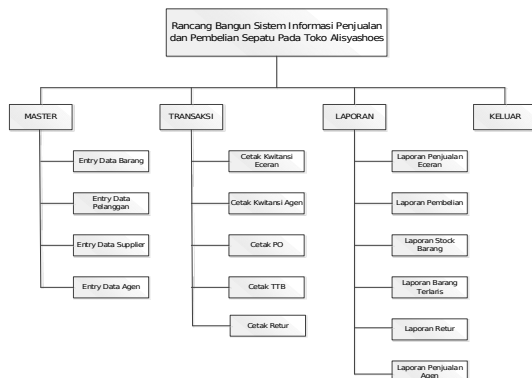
Rancang Bangun Sistem Informasi Penjualan dan Pembelian Sepatu Pada Toko Alisyashoes

MASTER

Entry Data Barang

Entry Data Pelanggan

Entry Data Supplier

Entry Data Agen

TRANSAKSI

Cetak Kwitansi Eceran

Cetak Kwitansi Agen

Cetak PO

Cetak TTB

Cetak Retur

LAPORAN

Laporan Penjualan Eceran

Laporan Pembelian

Laporan Stock Barang

Laporan Barang Terlaris

Laporan Retur

Laporan Penjualan Agen

KELUAR